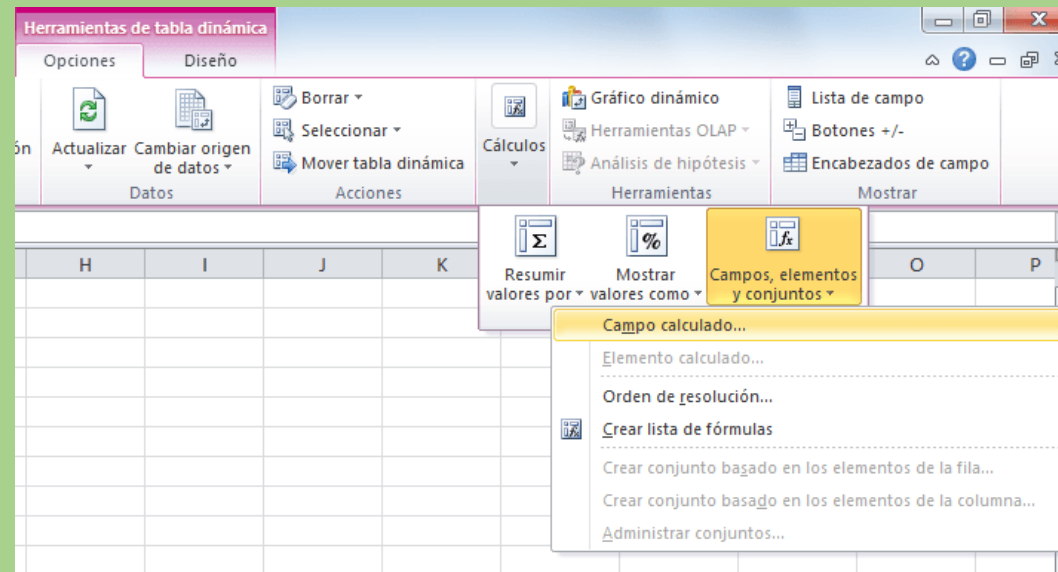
Herramientas de tabla dinámica

Opciones

Diseño

ón

Actualizar

Cambiar origen de datos

Datos

Borrar

Seleccionar

Mover tabla dinámica

Acciones

Cálculos

Gráfico dinámico

Herramientas OLAP

Análisis de hipótesis

Herramientas

Lista de campo

Botones +/-

Encabezados de campo

Mostrar

H

I

J

K

O

P

Resumir valores por

Mostrar valores como

Campos, elementos y conjuntos

Campo calculado...

Elemento calculado...

Orden de resolución...

Crear lista de fórmulas

Crear conjunto basado en los elementos de la fila...

Crear conjunto basado en los elementos de la columna...

Administrar conjuntos...